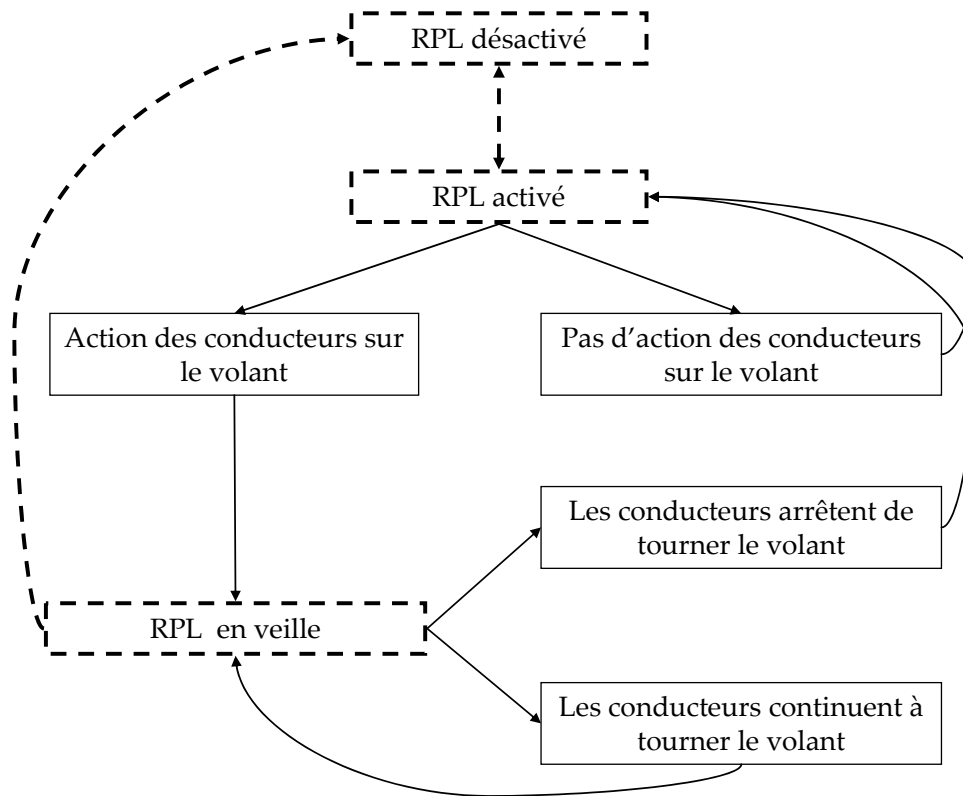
RPL désactivé

RPL activé

Action des conducteurs sur le volant

Pas d'action des conducteurs sur le volant

Les conducteurs arrêtent de tourner le volant

RPL en veille

Les conducteurs continuent à tourner le volant